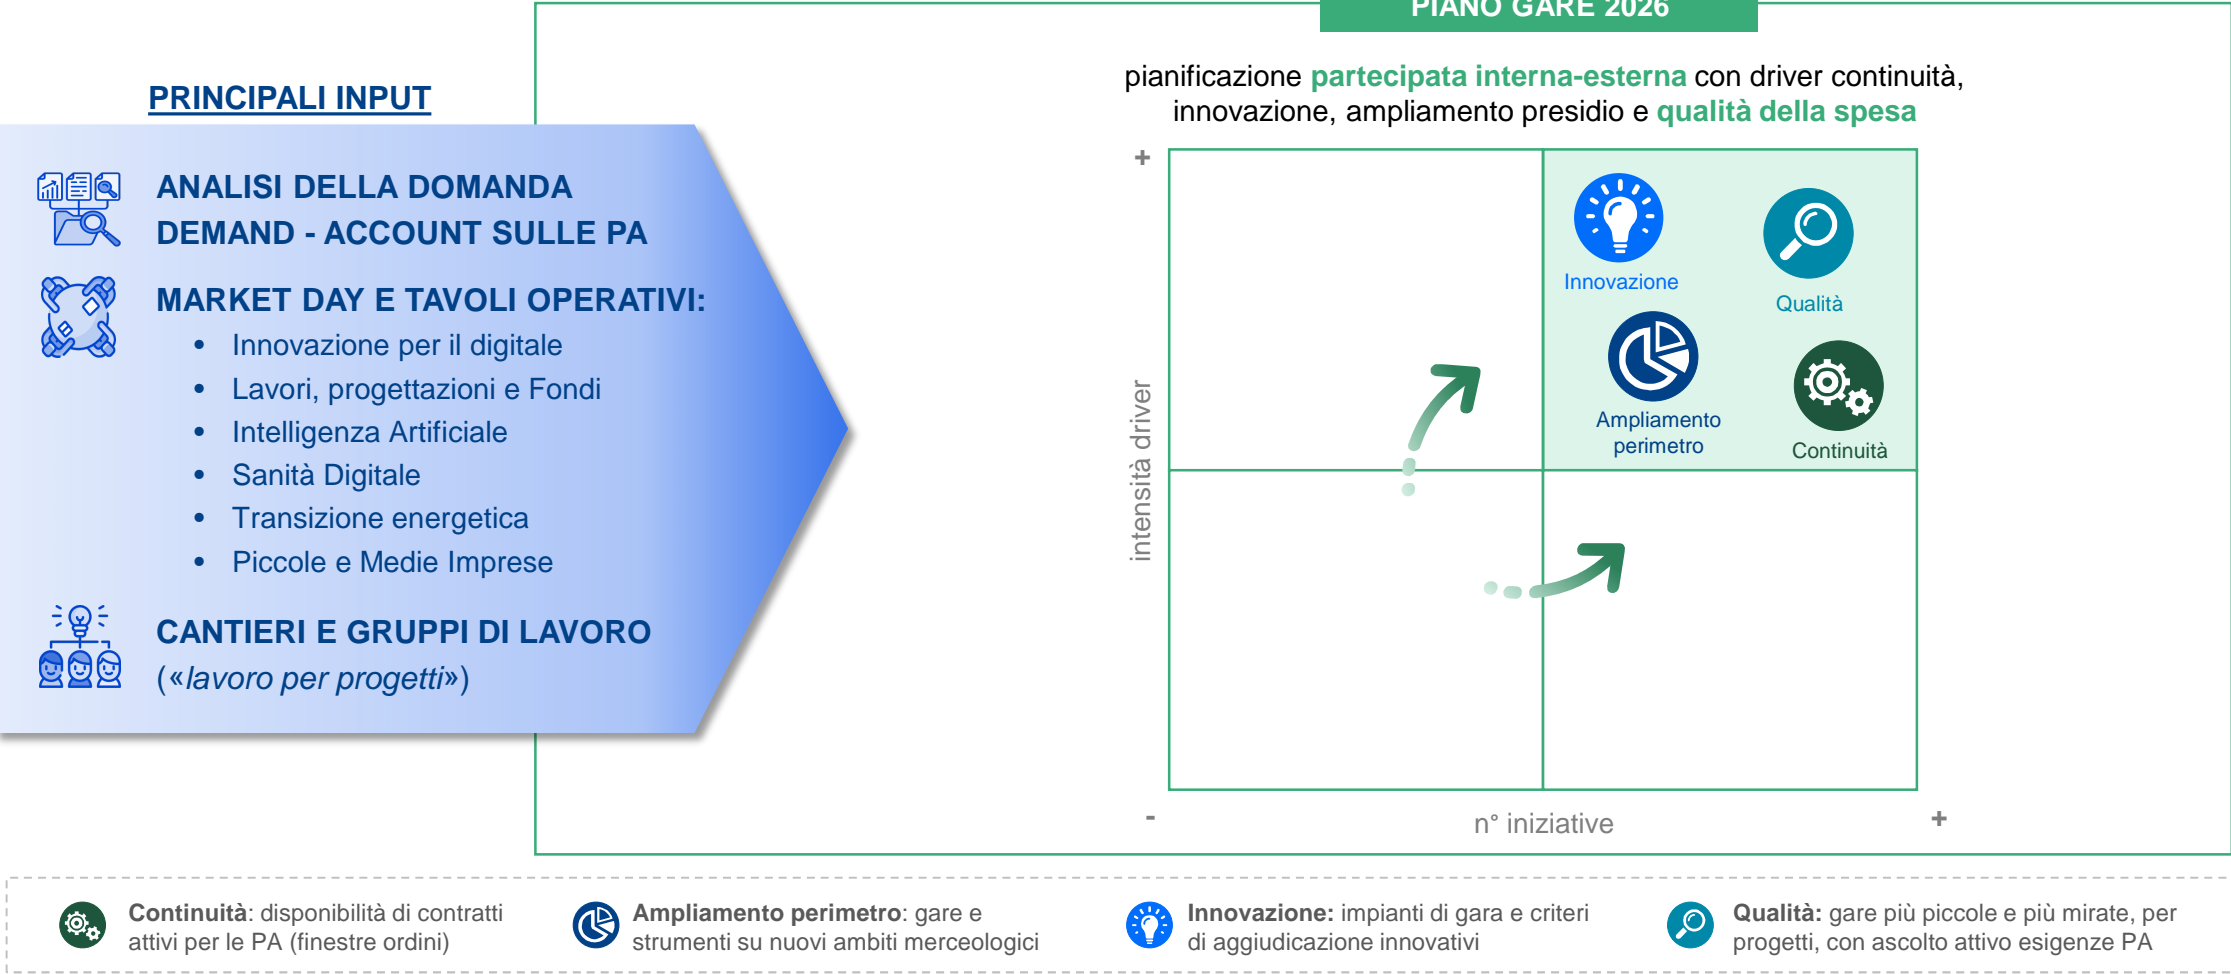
PIANO GARE 2026

PRINCIPALI INPUT

ANALISI DELLA DOMANDA
DEMAND - ACCOUNT SULLE PA

MARKET DAY E TAVOLI OPERATIVI:
- Innovazione per il digitale
- Lavori, progettazioni e Fondi
- Intelligenza Artificiale
- Sanità Digitale
- Transizione energetica
- Piccole e Medie Imprese

CANTIERI E GRUPPI DI LAVORO
(«lavoro per progetti»)

pianificazione partecipata interna-esterna con driver continuità, innovazione, ampliamento presidio e qualità della spesa

+
intensità driver
Innovazione
Qualità
Ampliamento perimetro
Continuità
-
n° iniziative
+

Continuità: disponibilità di contratti attivi per le PA (finestre ordini)

Ampliamento perimetro: gare e strumenti su nuovi ambiti merceologici

Innovazione: impianti di gara e criteri di aggiudicazione innovativi

Qualità: gare più piccole e più mirate, per progetti, con ascolto attivo esigenze PA